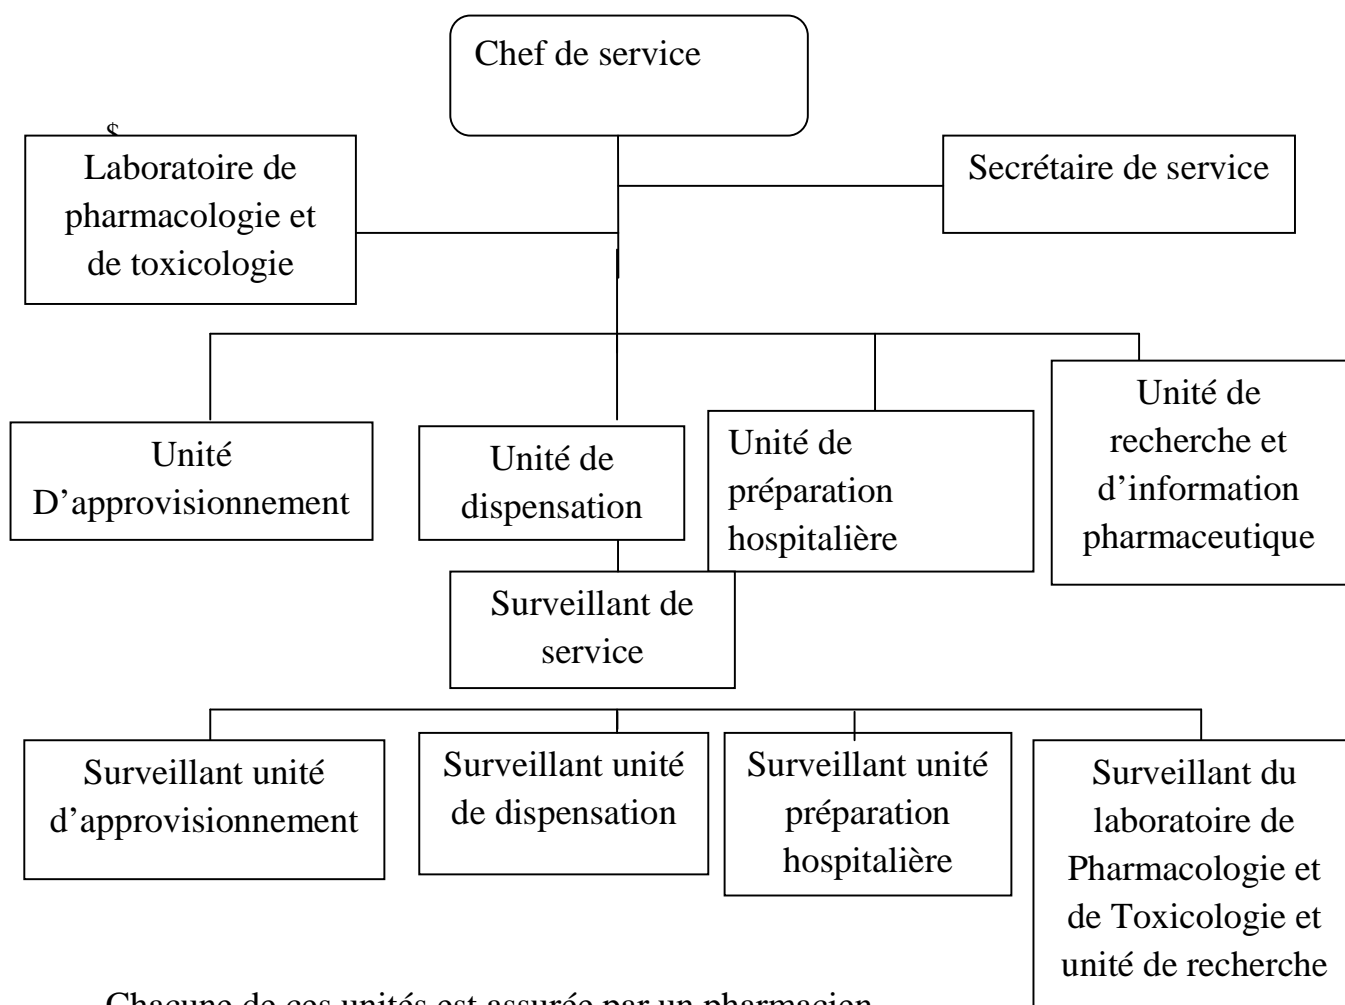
Chef de service

$

Laboratoire de pharmacologie et de toxicologie

Secrétaire de service

Unité D’approvisionnement

Unité de dispensation

Unité de préparation hospitalière

Unité de recherche et d’information pharmaceutique

Surveillant de service

Surveillant unité d’approvisionnement

Surveillant unité de dispensation

Surveillant unité préparation hospitalière

Surveillant du laboratoire de Pharmacologie et de Toxicologie et unité de recherche

Chacune de ces unités est assurée par un pharmacien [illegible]